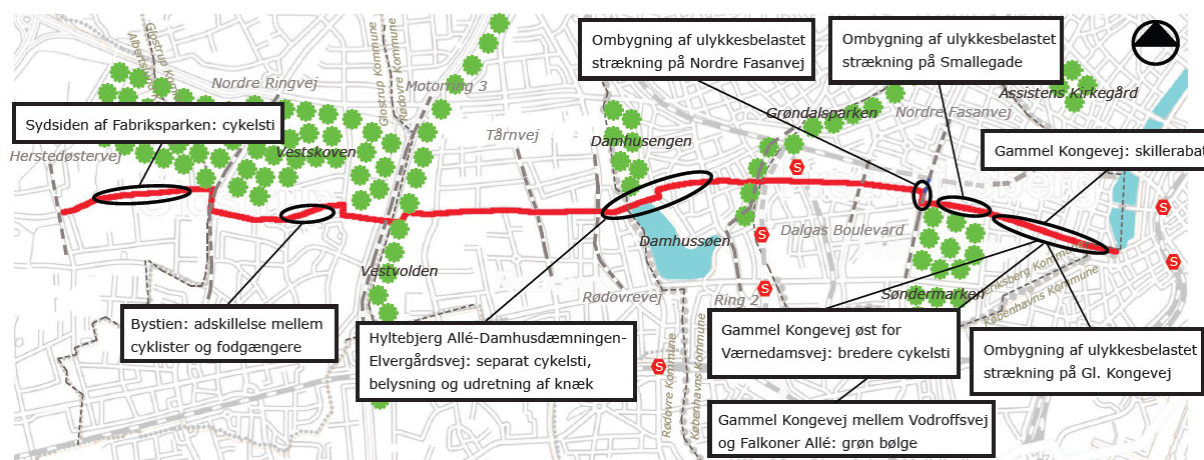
Ombygning af ulykkesbelastet strækning på Nordre Fasanvej

Ombygning af ulykkesbelastet strækning på Smallegade

Sydsiden af Fabriksparken: cykelsti

Gammel Kongevej: skillerabat

Bystien: adskillelse mellem cyklister og fodgængere

Hyltebjerg Allé-Damhusdæmningen-Elvergårdsvej: separat cykelsti, belysning og udretning af knæk

Gammel Kongevej øst for Værnedamsvej: bredere cykelsti

Ombygning af ulykkesbelastet strækning på Gl. Kongevej

Gammel Kongevej mellem Vodroffsvej og Falkoner Allé: grøn bølge

Nordre Ringvej
Motorring 3
Tårnvej
Herstedøstervej
Vestskoven
Vestvolden
Damhusengen
Damhussøen
Rødovrevej
Ring 2
Grøndalsparken
Nordre Fasanvej
Assistens Kirkegård
Dalgas Boulevard
Søndermarken
Glostrup Kommune
Albertslund Kommune
Rødovre Kommune
Københavns Kommune
Frederiksberg Kommune
S
S
S
S
S
S
S